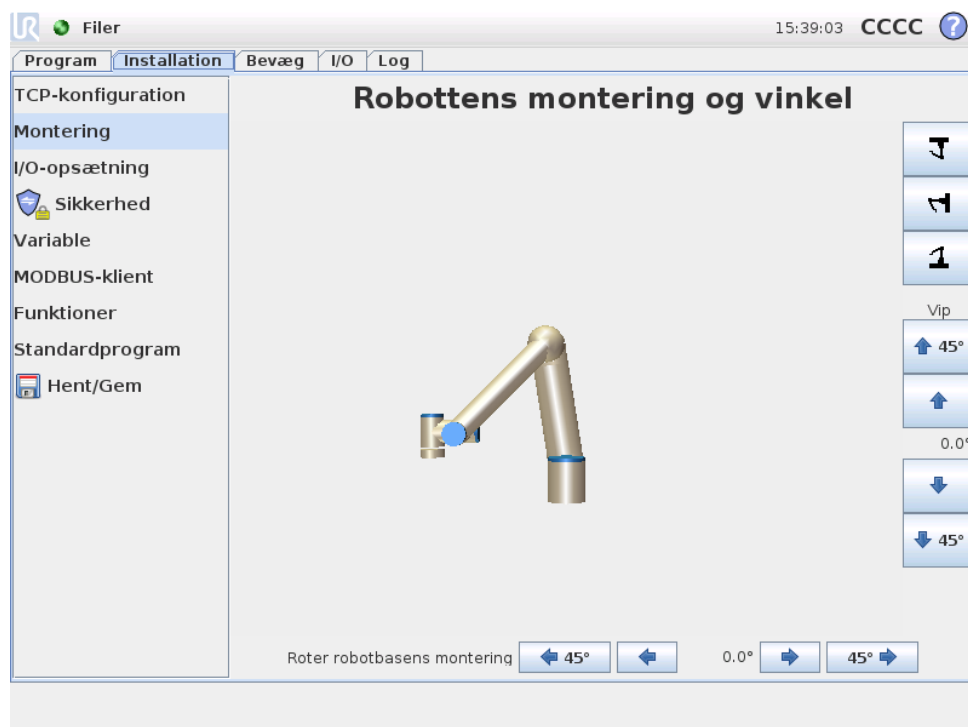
Filer
15:39:03 CCCC ?
Program Installation Bevæg I/O Log

TCP-konfiguration
Montering
I/O-opsætning
Sikkerhed
Variable
MODBUS-klient
Funktioner
Standardprogram
Hent/Gem

Robottens montering og vinkel

Vip
45°
0.0°
45°

Roter robotbasens montering 45° 0.0° 45°